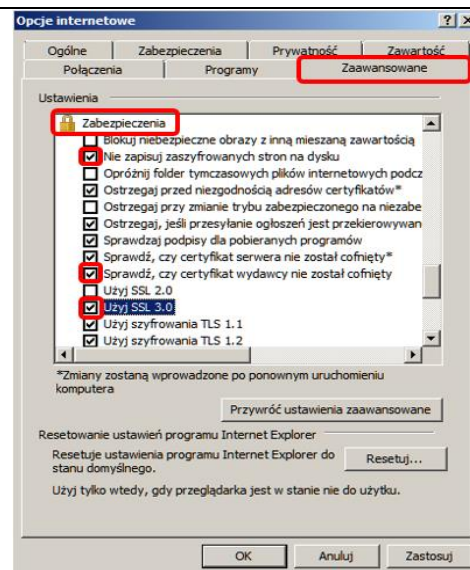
Opcje internetowe ? X

Ogólne Zabezpieczenia Prywatność Zawartość
Połączenia Programy Zaawansowane

Ustawienia

Zabezpieczenia
Blokuj niebezpieczne obrazy z inną mieszaną zawartością
Nie zapisuj zaszyfrowanych stron na dysku
Opróżnij folder tymczasowych plików internetowych podcz
Ostrzegaj przed niezgodnością adresów certyfikatów*
Ostrzegaj przy zmianie trybu zabezpieczonego na niezabe
Ostrzegaj, jeśli przesyłanie ogłoszeń jest przekierowywan
Sprawdzaj podpisy dla pobieranych programów
Sprawdź, czy certyfikat serwera nie został cofnięty*
Sprawdź, czy certyfikat wydawcy nie został cofnięty
Użyj SSL 2.0
Użyj SSL 3.0
Użyj szyfrowania TLS 1.1
Użyj szyfrowania TLS 1.2

*Zmiany zostaną wprowadzone po ponownym uruchomieniu komputera

Przywróć ustawienia zaawansowane

Resetowanie ustawień programu Internet Explorer
Resetuje ustawienia programu Internet Explorer do stanu domyślnego.
Resetuj...
Użyj tylko wtedy, gdy przeglądarka jest w stanie nie do użytku.

OK Anuluj Zastosuj